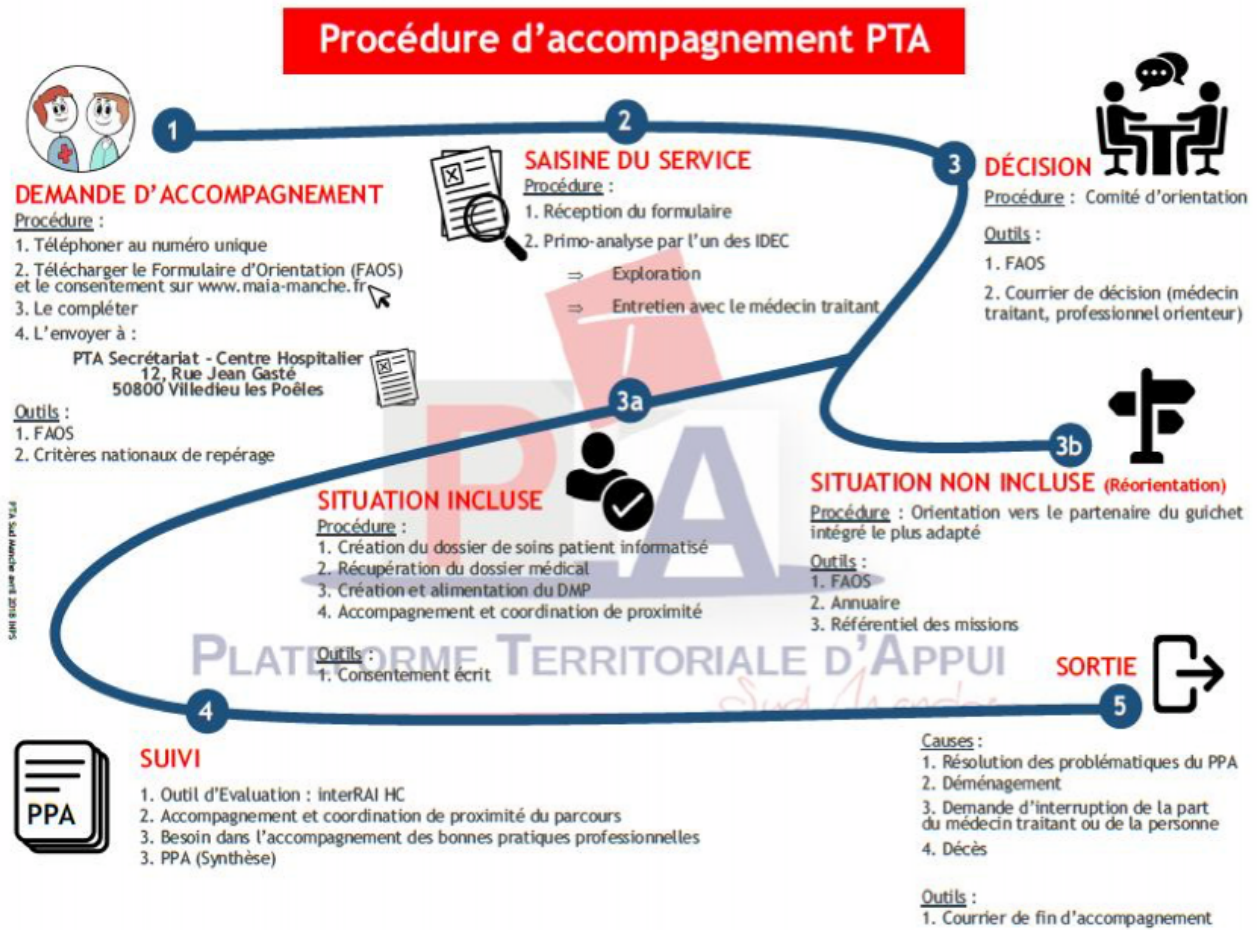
Procédure d'accompagnement PTA

1

DEMANDE D'ACCOMPAGNEMENT
Procédure :
1. Téléphoner au numéro unique
2. Télécharger le Formulaire d'Orientation (FAOS) et le consentement sur www.maia-manche.fr
3. Le compléter
4. L'envoyer à :
PTA Secrétariat - Centre Hospitalier
12, Rue Jean Gasté
50800 Villedieu les Poêles
Outils :
1. FAOS
2. Critères nationaux de repérage

2

SAISINE DU SERVICE
Procédure :
1. Réception du formulaire
2. Primo-analyse par l'un des IDEC
⇒ Exploration
⇒ Entretien avec le médecin traitant

3

DÉCISION
Procédure : Comité d'orientation
Outils :
1. FAOS
2. Courrier de décision (médecin traitant, professionnel orienteur)

3a

SITUATION INCLUSE
Procédure :
1. Création du dossier de soins patient informatisé
2. Récupération du dossier médical
3. Création et alimentation du DMP
4. Accompagnement et coordination de proximité
Outils :
1. Consentement écrit

3b

SITUATION NON INCLUSE (Réorientation)
Procédure : Orientation vers le partenaire du guichet intégré le plus adapté
Outils :
1. FAOS
2. Annuaire
3. Référentiel des missions

PLATEFORME TERRITORIALE D'APPUI
Sud Manche

PTA Sud Manche avril 2018 IMPS

4

PPA

SUIVI
1. Outil d'Evaluation : interRAI HC
2. Accompagnement et coordination de proximité du parcours
3. Besoin dans l'accompagnement des bonnes pratiques professionnelles
3. PPA (Synthèse)

5

SORTIE
Causes :
1. Résolution des problématiques du PPA
2. Déménagement
3. Demande d'interruption de la part du médecin traitant ou de la personne
4. Décès
Outils :
1. Courrier de fin d'accompagnement